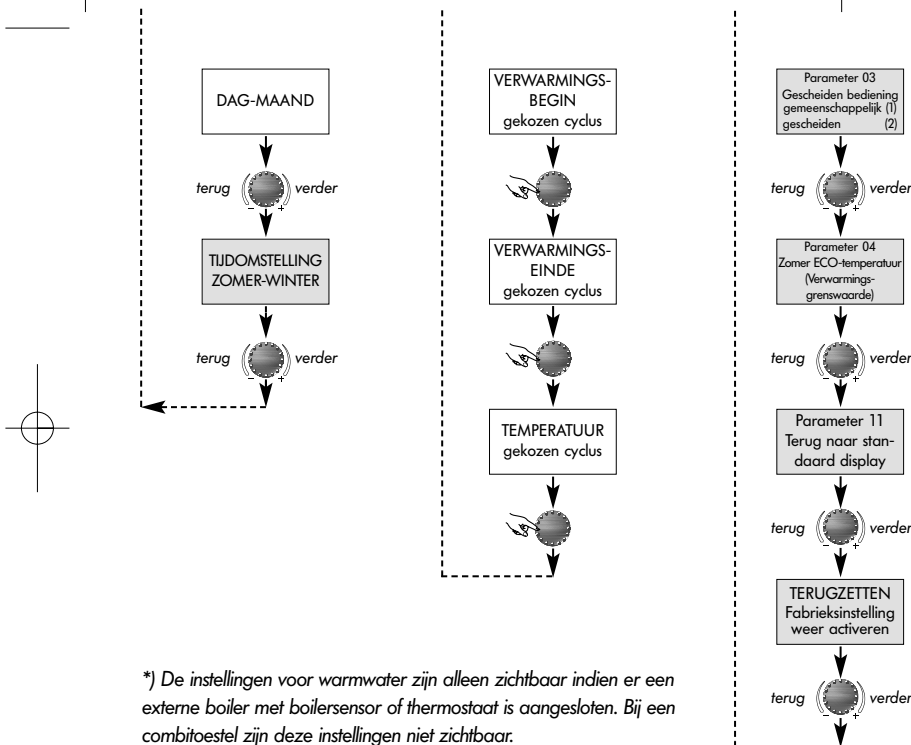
DAG-MAAND

terug verder

TIJDOMSTELLING ZOMER-WINTER

terug verder

VERWARMINGS-BEGIN gekozen cyclus

VERWARMINGS-EINDE gekozen cyclus

TEMPERATUUR gekozen cyclus

Parameter 03 Gescheiden bediening gemeenschappelijk (1) gescheiden (2)

terug verder

Parameter 04 Zomer ECO-temperatuur (Verwarmings-grenswaarde)

terug verder

Parameter 11 Terug naar standaard display

terug verder

TERUGZETTEN Fabrieksinstelling weer activeren

terug verder

*) De instellingen voor warmwater zijn alleen zichtbaar indien er een externe boiler met boilersensor of thermostaat is aangesloten. Bij een combitoestel zijn deze instellingen niet zichtbaar.